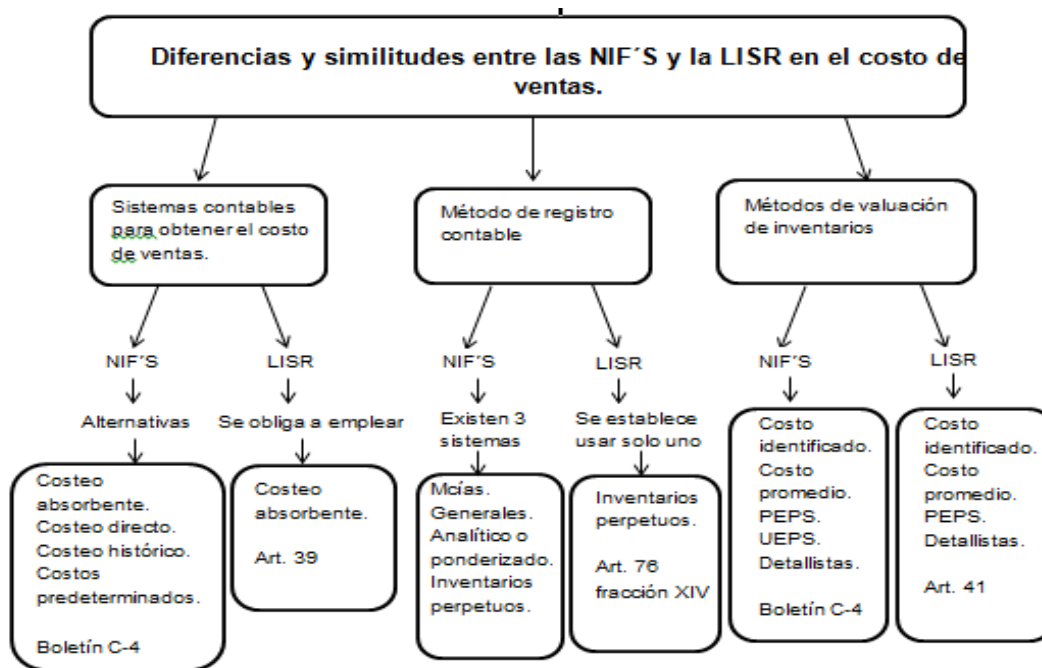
Diferencias y similitudes entre las NIF´S y la LISR en el costo de ventas.

Sistemas contables para obtener el costo de ventas.

NIF´S

Alternativas

Costeo absorbente.
Costeo directo.
Costeo histórico.
Costos predeterminados.

Boletín C-4

LISR

Se obliga a emplear

Costeo absorbente.

Art. 39

Método de registro contable

NIF´S

Existen 3 sistemas

Mcías. Generales.
Analítico o ponderizado.
Inventarios perpetuos.

LISR

Se establece usar solo uno

Inventarios perpetuos.

Art. 76 fracción XIV

Métodos de valuación de inventarios

NIF´S

Costo identificado.
Costo promedio.
PEPS.
UEPS.
Detallistas.

Boletín C-4

LISR

Costo identificado.
Costo promedio.
PEPS.
Detallistas.

Art. 41